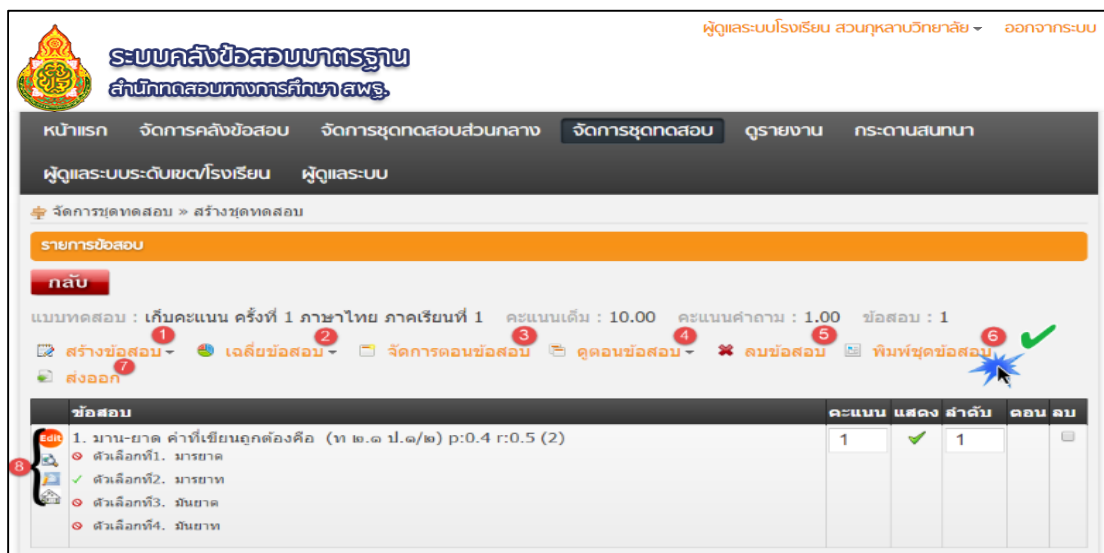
ผู้ดูแลระบบโรงเรียน สวนกุหลาบวิทยาลัย ▾ ออกจากระบบ

ระบบคลังข้อสอบมาตรฐาน
สำนักทดสอบทางการศึกษา สพฐ.

หน้าแรก จัดการคลังข้อสอบ จัดการชุดทดสอบส่วนกลาง จัดการชุดทดสอบ ดูรายงาน กระดานสนทนา
ผู้ดูแลระบบระดับเขต/โรงเรียน ผู้ดูแลระบบ

จัดการชุดทดสอบ » สร้างชุดทดสอบ

รายการข้อสอบ

กลับ

แบบทดสอบ : เก็บคะแนน ครั้งที่ 1 ภาษาไทย ภาคเรียนที่ 1 คะแนนเต็ม : 10.00 คะแนนคำถาม : 1.00 ข้อสอบ : 1

1 สร้างข้อสอบ ▾ 2 เฉลี่ยข้อสอบ ▾ 3 จัดการตอนข้อสอบ 4 ดูตอนข้อสอบ ▾ 5 ลบข้อสอบ 6 พิมพ์ชุดข้อสอบ
7 ส่งออก

| ข้อสอบ | คะแนน | แสดง | ลำดับ | ตอน | ลบ |
|---|---|---|---|---|---|
| Edit 8 1. มาน-ยาต คำที่เขียนถูกต้องคือ (ท ๒.๑ ป.๑/๒) p:0.4 r:0.5 (2)<br>ตัวเลือกที่1. มารยาต<br>✓ ตัวเลือกที่2. มารยาท<br>ตัวเลือกที่3. มันยาต<br>ตัวเลือกที่4. มันยาท | 1 | ✓ | 1 | | |